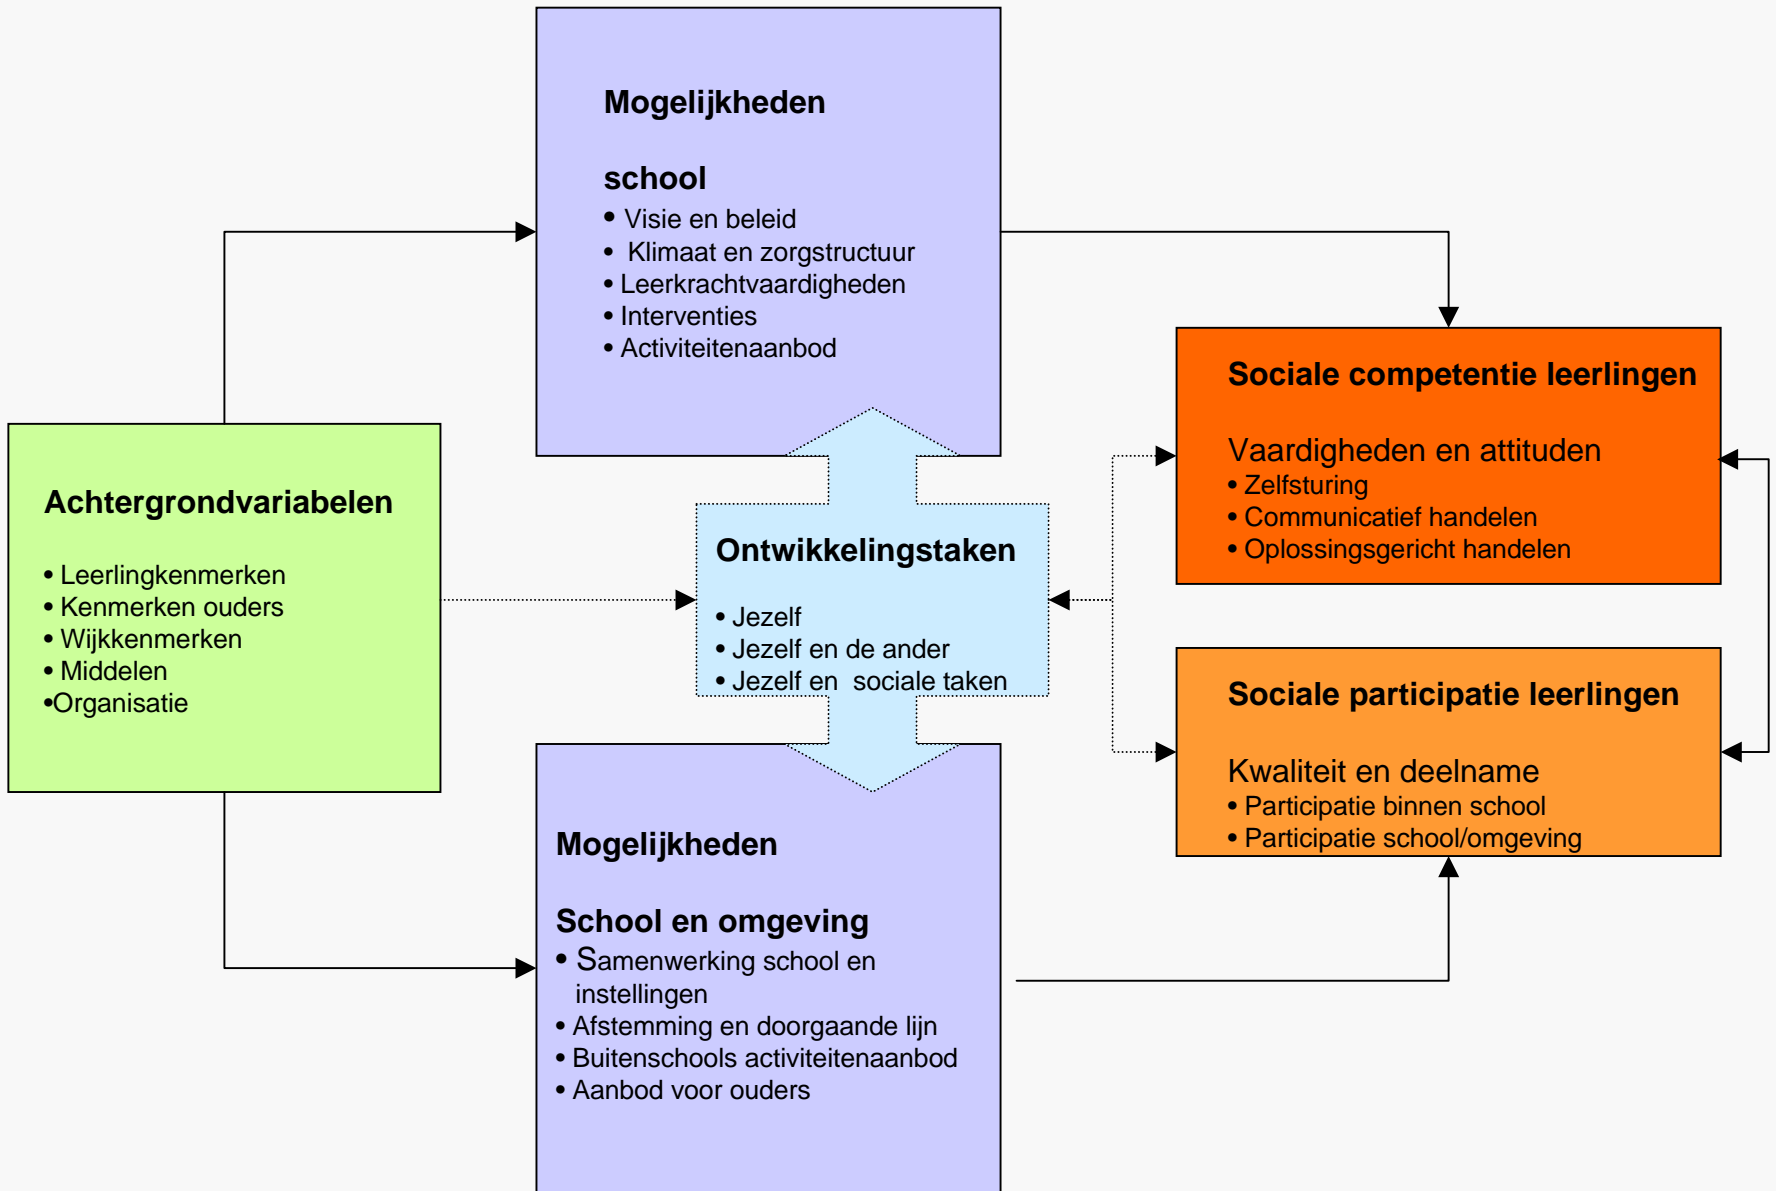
Mogelijkheden

school
• Visie en beleid
• Klimaat en zorgstructuur
• Leerkrachtvaardigheden
• Interventies
• Activiteitenaanbod

Achtergrondvariabelen

• Leerlingkenmerken
• Kenmerken ouders
• Wijkkenmerken
• Middelen
•Organisatie

Ontwikkelingstaken

• Jezelf
• Jezelf en de ander
• Jezelf en sociale taken

Sociale competentie leerlingen

Vaardigheden en attituden
• Zelfsturing
• Communicatief handelen
• Oplossingsgericht handelen

Sociale participatie leerlingen

Kwaliteit en deelname
• Participatie binnen school
• Participatie school/omgeving

Mogelijkheden

School en omgeving
• Samenwerking school en instellingen
• Afstemming en doorgaande lijn
• Buitenschools activiteitenaanbod
• Aanbod voor ouders